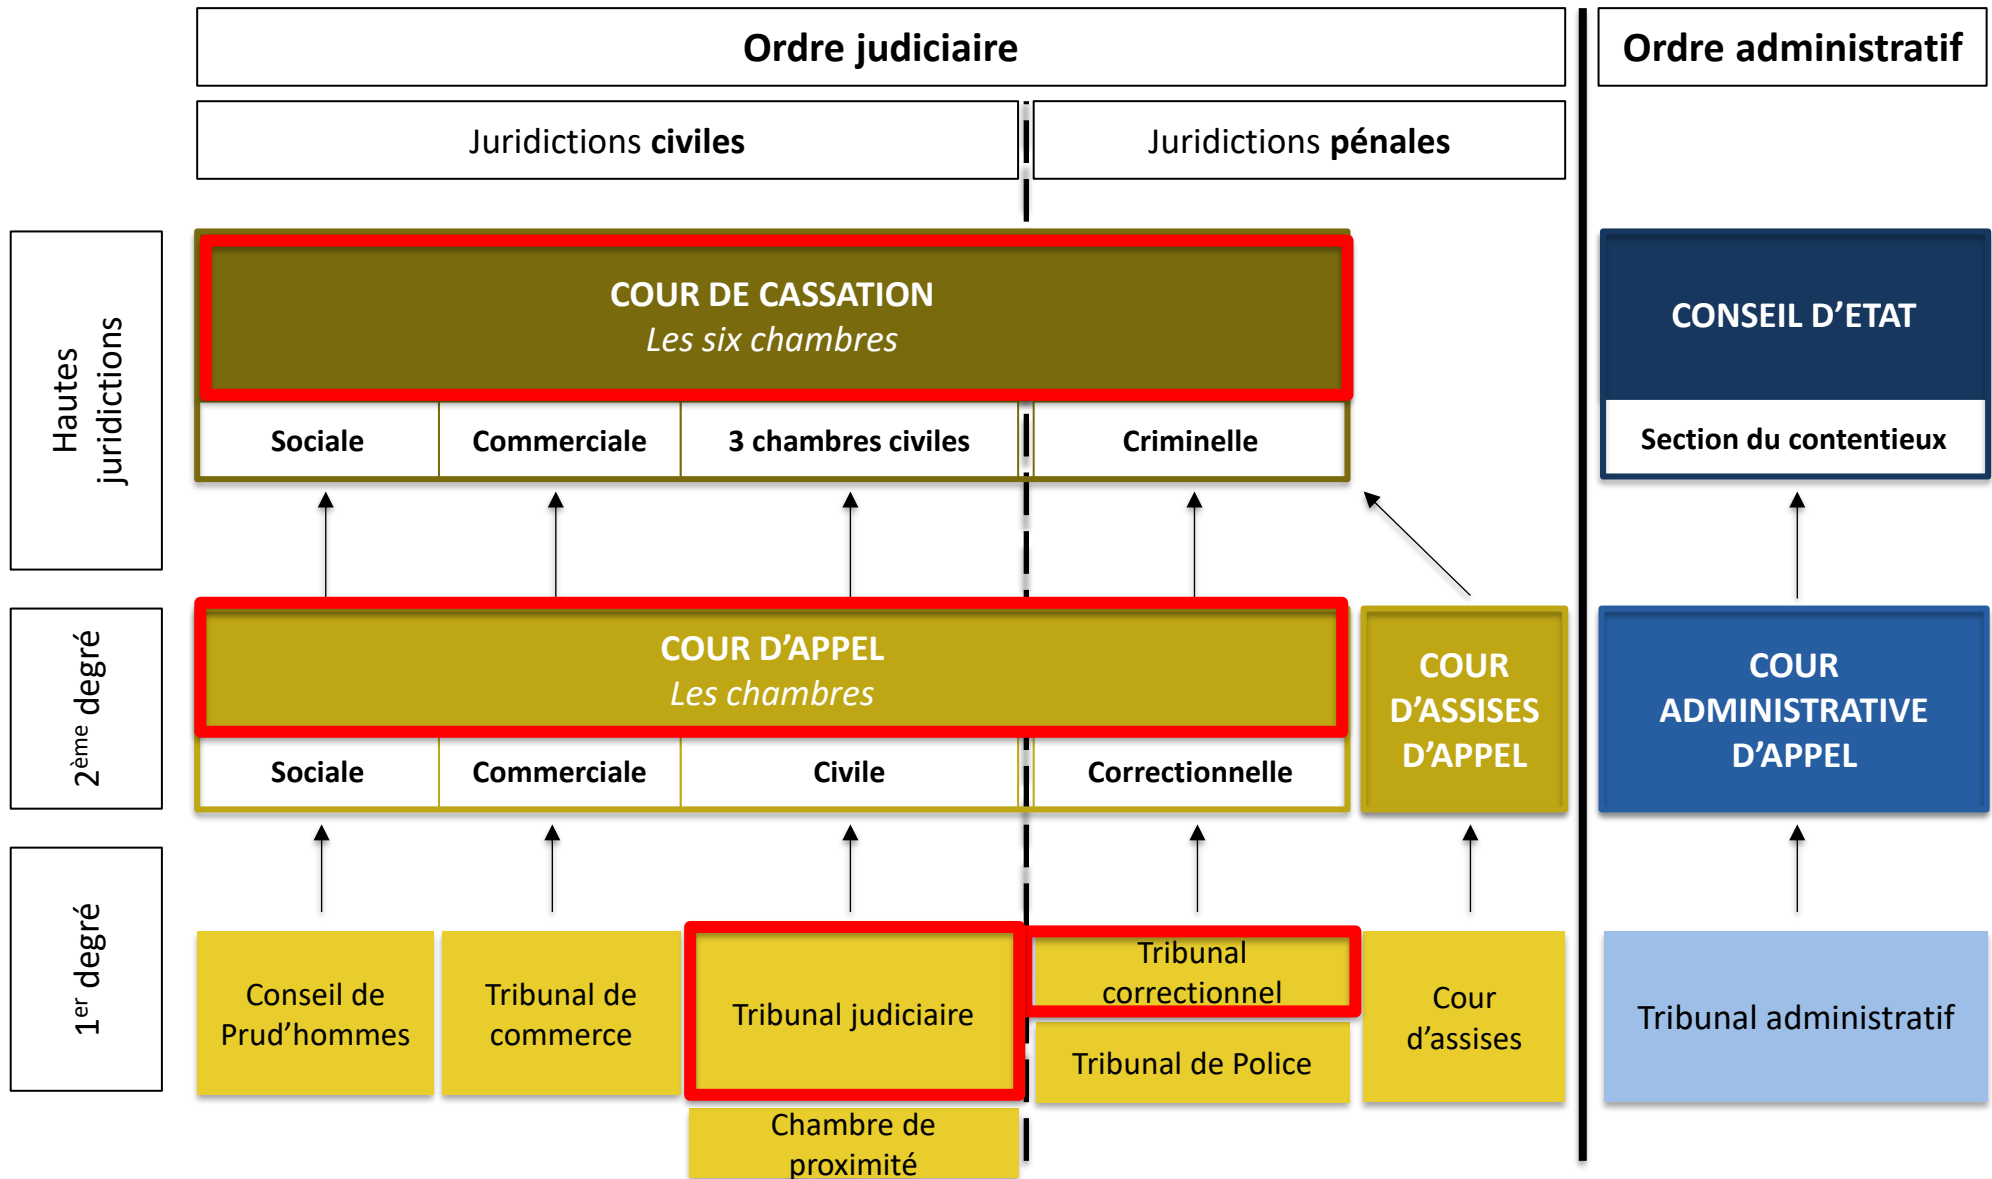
Ordre judiciaire

Ordre administratif

Juridictions **civiles**

Juridictions **pénales**

Hautes juridictions

COUR DE CASSATION
*Les six chambres*

Sociale | Commerciale | 3 chambres civiles | Criminelle

CONSEIL D'ETAT

Section du contentieux

$2^{ème}$ degré

COUR D'APPEL
*Les chambres*

Sociale | Commerciale | Civile | Correctionnelle

COUR D'ASSISES D'APPEL

COUR ADMINISTRATIVE D'APPEL

$1^{er}$ degré

Conseil de Prud'hommes

Tribunal de commerce

Tribunal judiciaire

Tribunal correctionnel

Tribunal de Police

Cour d'assises

Tribunal administratif

Chambre de proximité